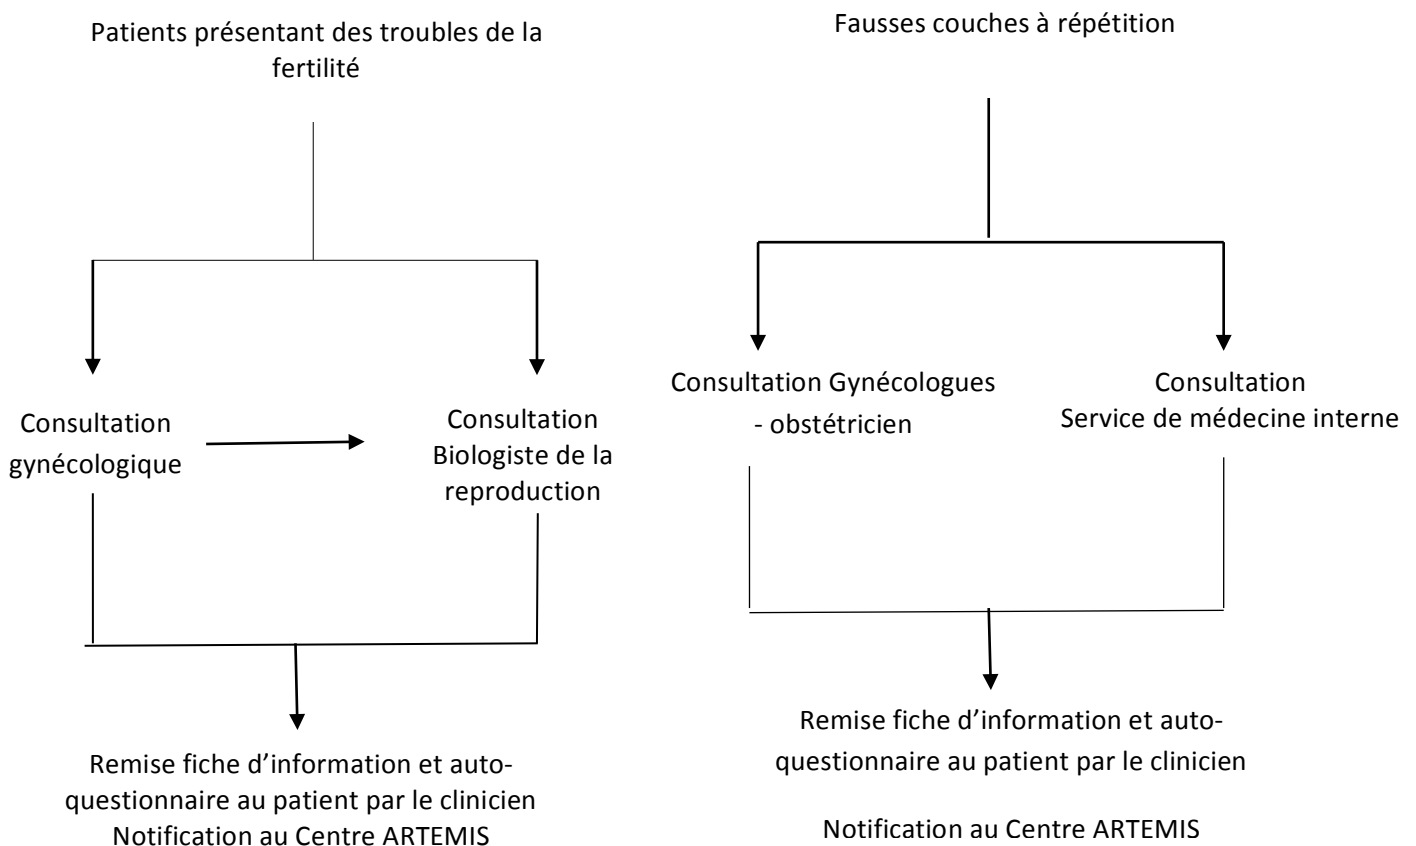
Patients présentant des troubles de la fertilité

Consultation gynécologique

Consultation Biologiste de la reproduction

Remise fiche d'information et auto-questionnaire au patient par le clinicien
Notification au Centre ARTEMIS

Fausses couches à répétition

Consultation Gynécologues - obstétricien

Consultation
Service de médecine interne

Remise fiche d'information et auto-questionnaire au patient par le clinicien

Notification au Centre ARTEMIS